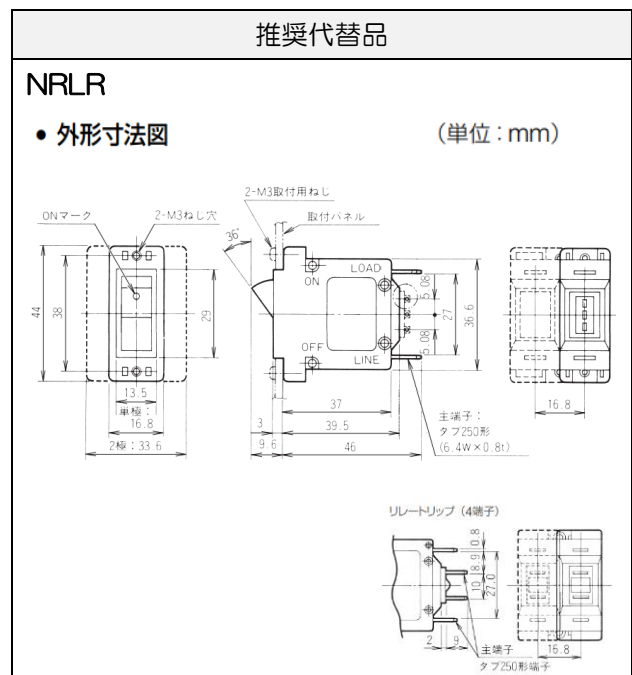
推奨代替品

NRLR

• 外形寸法図

(単位:mm)

2-M3取付用ねじ

ONマーク

2-M3ねじ穴

取付パネル

36°

LOAD

ON

OFF

LINE

44

38

29

5.08

27

36.6

5.08

13.5

単極:16.8

2極:33.6

3

37

39.5

9.6

46

主端子:タブ250形(6.4W×0.8t)

16.8

リレートリップ(4端子)

10.8

10.8

27.0

2

9

主端子

タブ250形端子

16.8